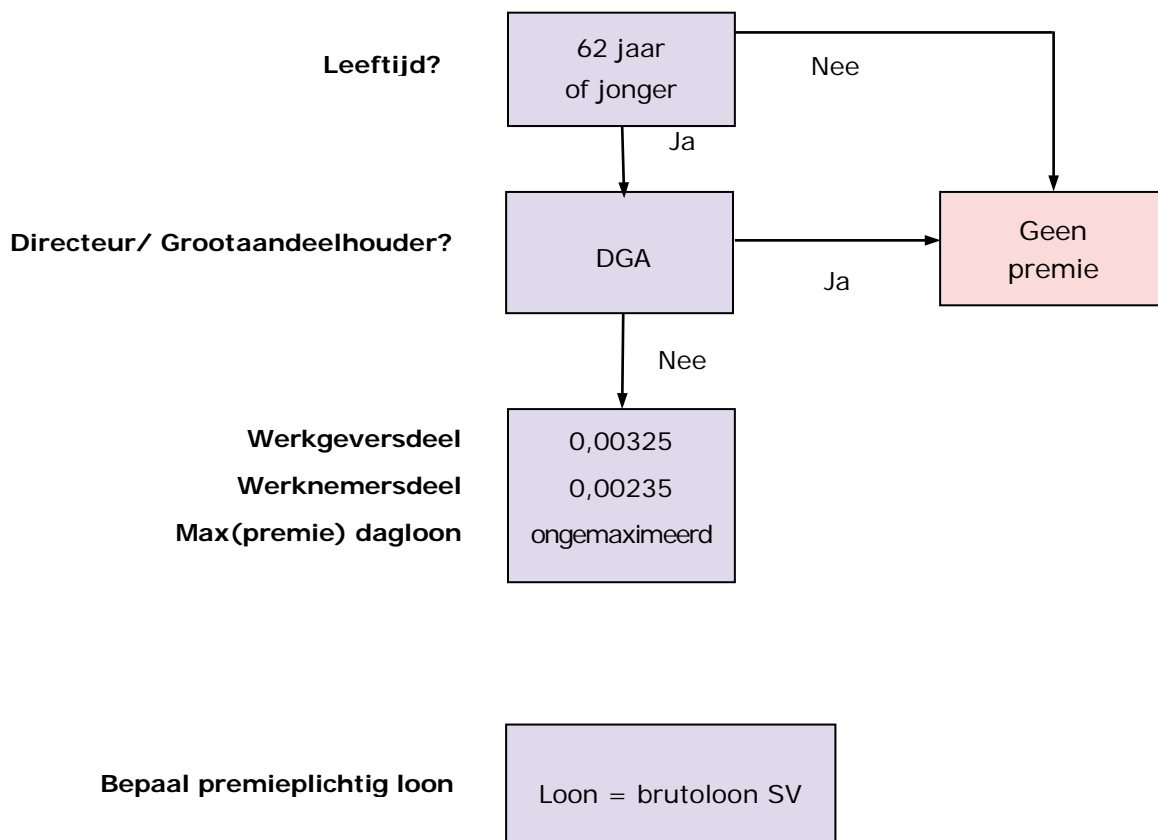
Leeftijd?

62 jaar of jonger

Nee

Ja

Directeur/ Grootaandeelhouder?

DGA

Ja

Geen premie

Nee

Werkgeversdeel
Werknemersdeel
Max(premie) dagloon

0,00325
0,00235
ongemaximeerd

Bepaal premieplichtig loon

Loon = brutoloon SV